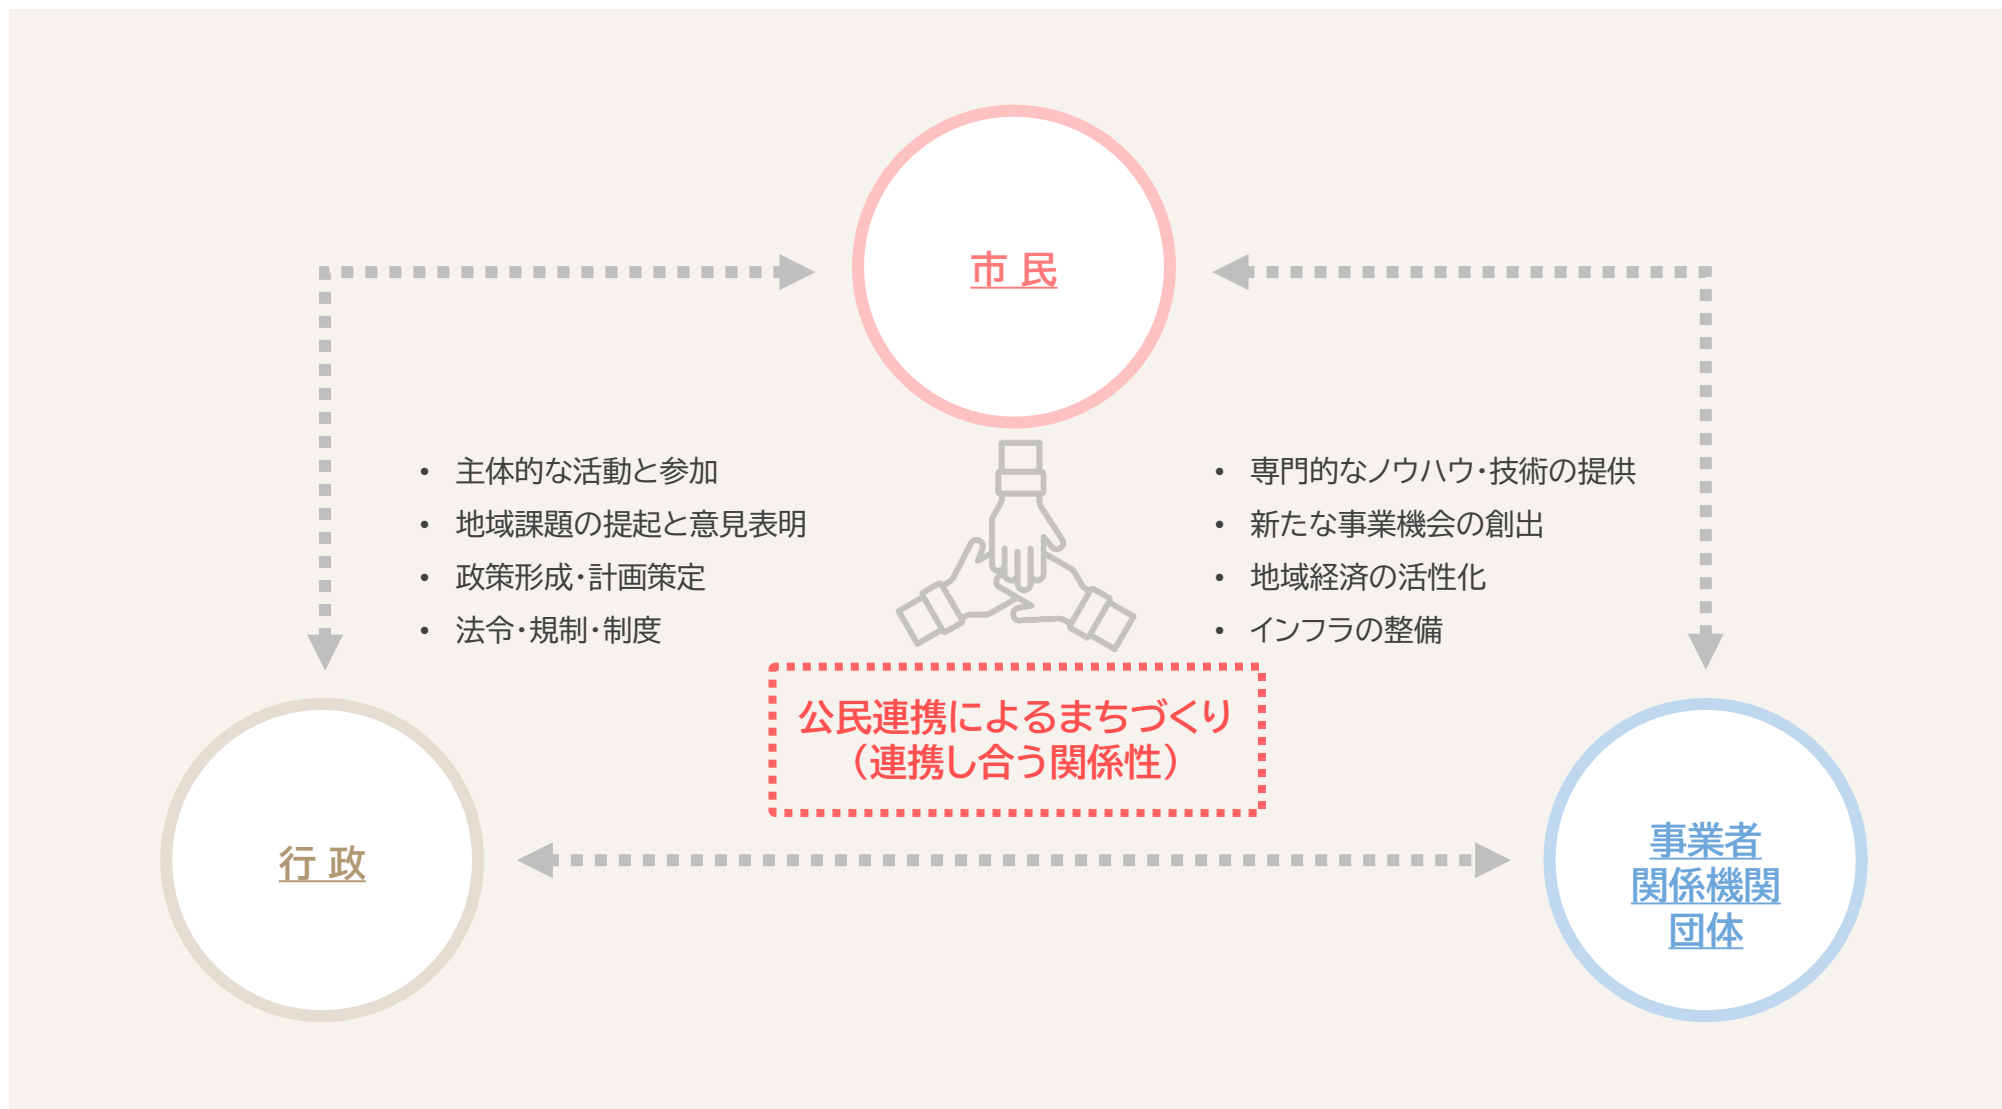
市民

• 主体的な活動と参加
• 地域課題の提起と意見表明
• 政策形成・計画策定
• 法令・規制・制度

• 専門的なノウハウ・技術の提供
• 新たな事業機会の創出
• 地域経済の活性化
• インフラの整備

公民連携によるまちづくり
（連携し合う関係性）

行政

事業者
関係機関
団体